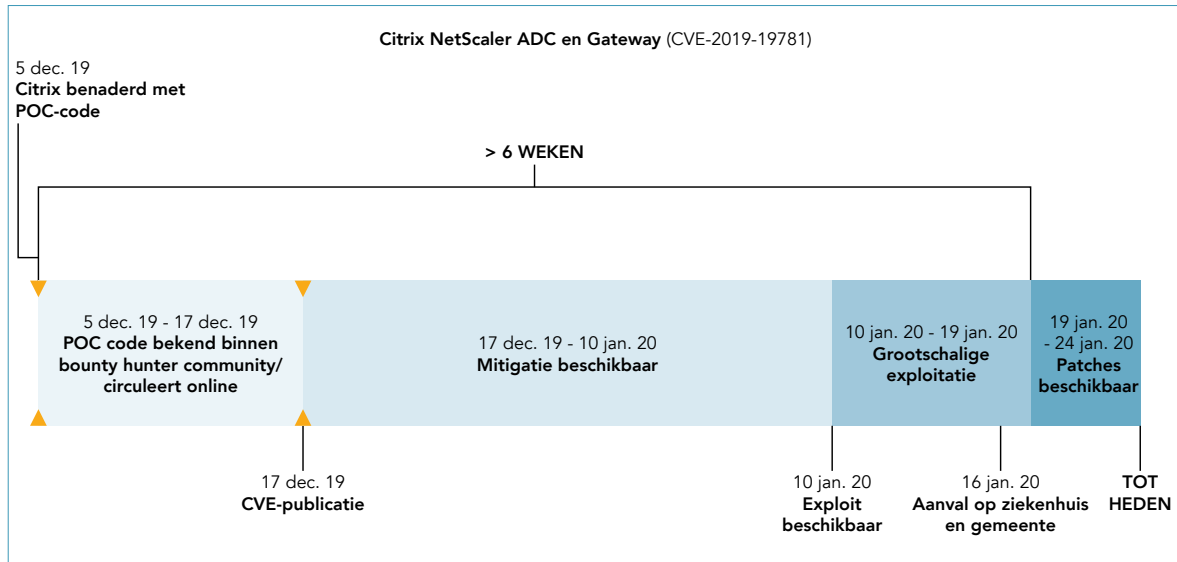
Citrix NetScaler ADC en Gateway (CVE-2019-19781)

5 dec. 19
Citrix benaderd met POC-code

> 6 WEKEN

5 dec. 19 - 17 dec. 19
POC code bekend binnen bounty hunter community/ circuleert online

17 dec. 19 - 10 jan. 20
Mitigatie beschikbaar

10 jan. 20 - 19 jan. 20
Grootschalige exploitatie

19 jan. 20 - 24 jan. 20
Patches beschikbaar

17 dec. 19
CVE-publicatie

10 jan. 20
Exploit beschikbaar

16 jan. 20
Aanval op ziekenhuis en gemeente

TOT HEDEN